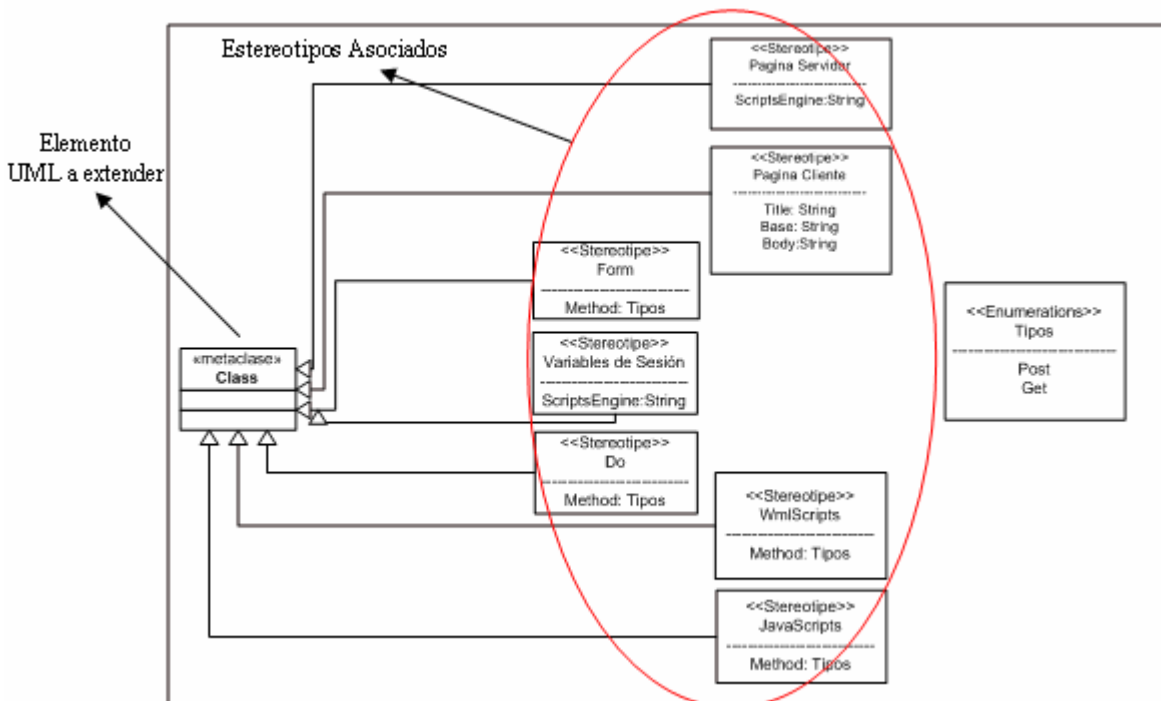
Estereotipos Asociados

Elemento
UML a extender

<<Stereotipe>>
Pagina Servidor
------------------------------
ScriptsEngine:String

<<Stereotipe>>
Pagina Cliente
------------------------------
Title: String
Base: String
Body:String

<<Stereotipe>>
Form
------------------------------
Method: Tipos

«metaclase»
Class

<<Stereotipe>>
Variables de Sesión
------------------------------
ScriptsEngine:String

<<Enumerations>>
Tipos
------------------------------
Post
Get

<<Stereotipe>>
Do
------------------------------
Method: Tipos

<<Stereotipe>>
WmlScripts
------------------------------
Method: Tipos

<<Stereotipe>>
JavaScripts
------------------------------
Method: Tipos